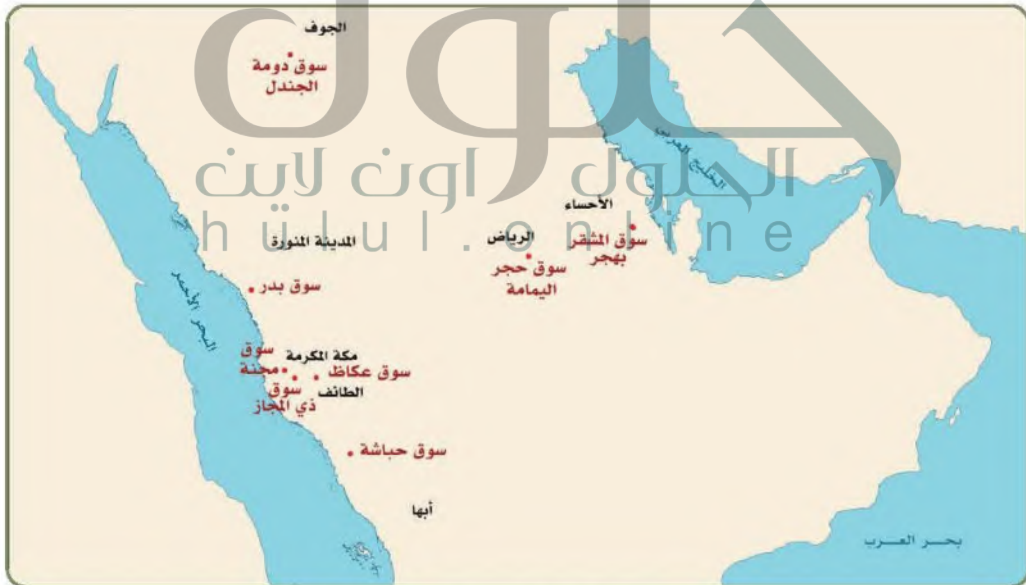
الجوف
سوق دومة الجندل
حلول
الحلول اون لاين
hulul.online
الخليج العربي
الأحساء
الرياض
سوق المشقر بهجر
سوق حجر اليمامة
المدينة المنورة
سوق بدر
البحر الأحمر
مكة المكرمة
سوق مجنة
سوق عكاظ
سوق ذي المجاز
الطائف
سوق حباشة
أبها
بحر العرب